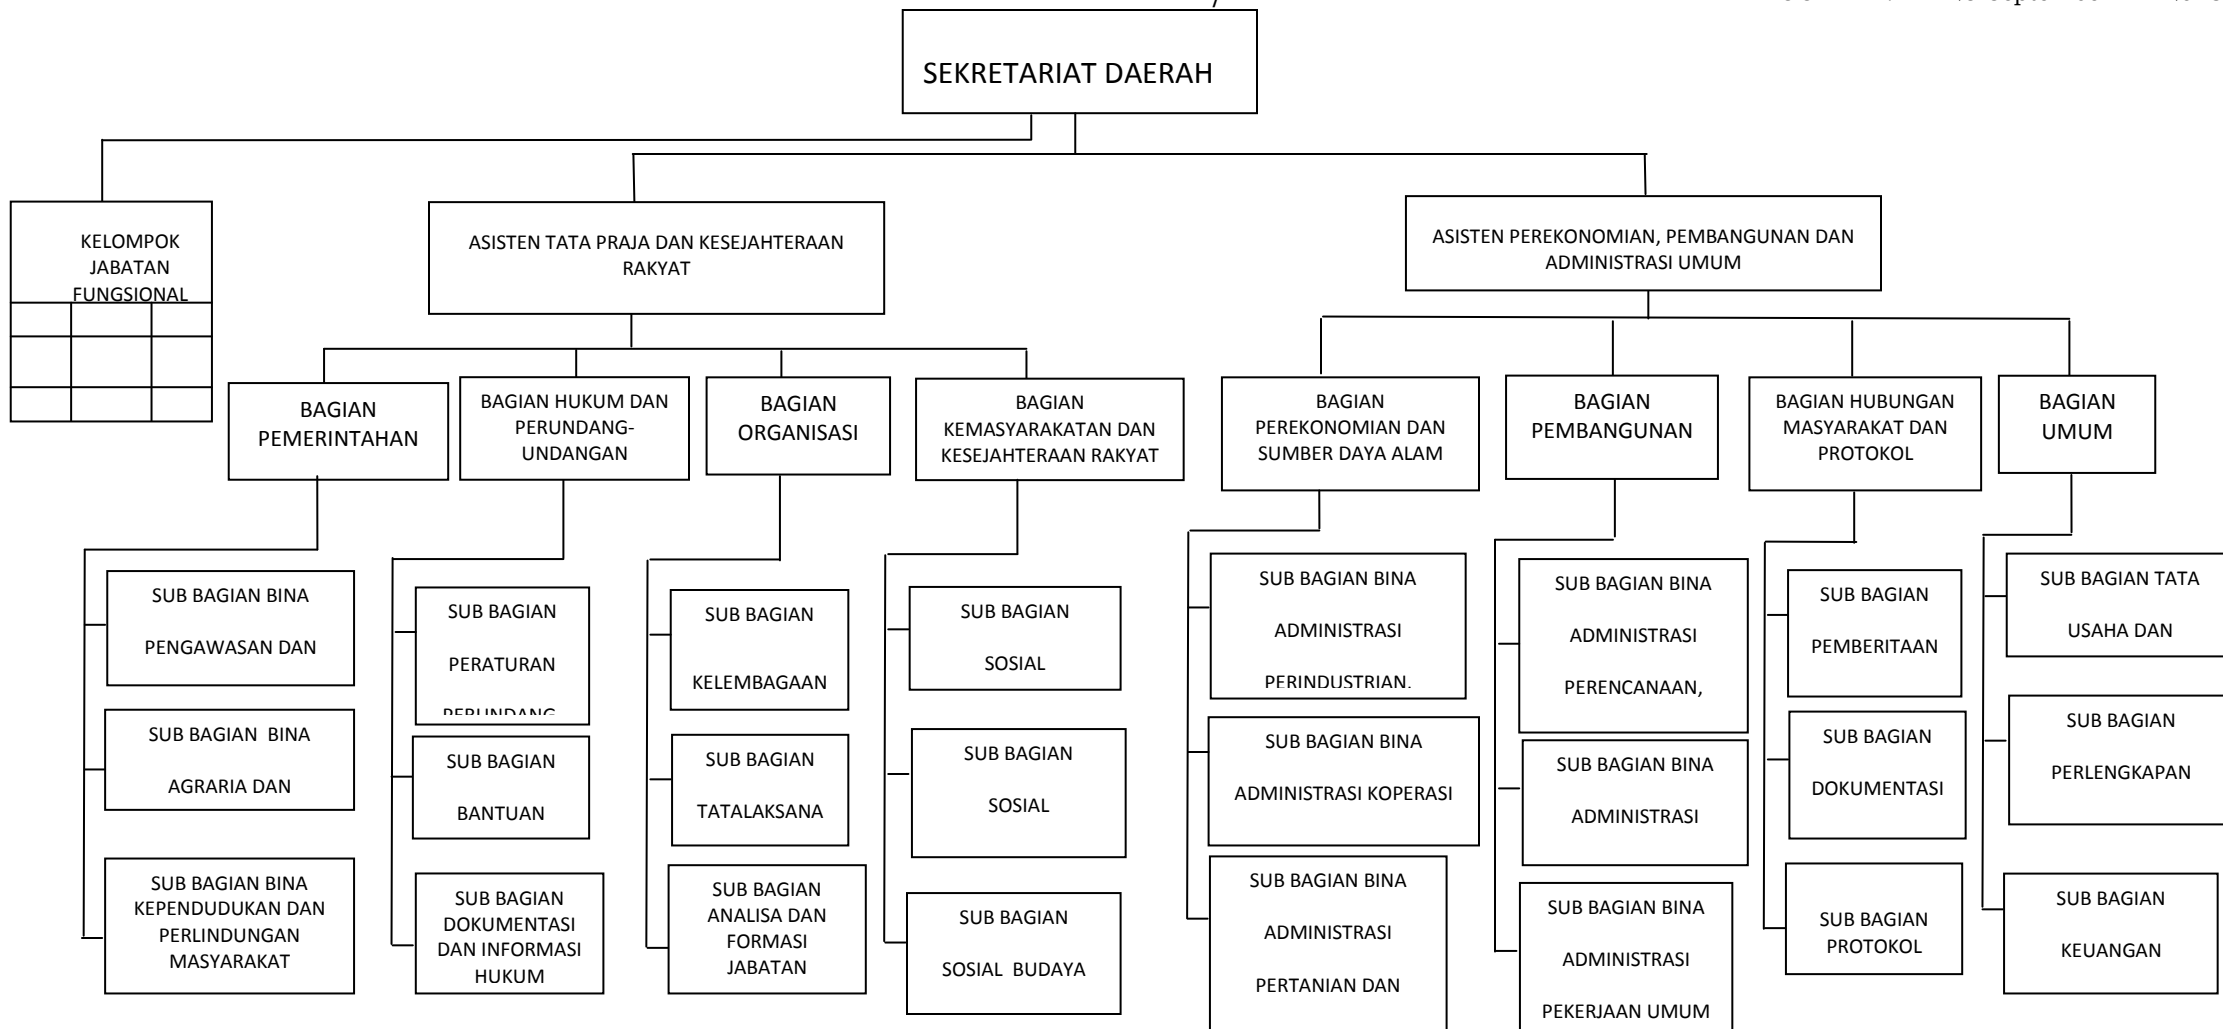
SEKRETARIAT DAERAH

KELOMPOK JABATAN FUNGSIONAL

ASISTEN TATA PRAJA DAN KESEJAHTERAAN RAKYAT

ASISTEN PEREKONOMIAN, PEMBANGUNAN DAN ADMINISTRASI UMUM

BAGIAN PEMERINTAHAN

BAGIAN HUKUM DAN PERUNDANG-UNDANGAN

BAGIAN ORGANISASI

BAGIAN KEMASYARAKATAN DAN KESEJAHTERAAN RAKYAT

BAGIAN PEREKONOMIAN DAN SUMBER DAYA ALAM

BAGIAN PEMBANGUNAN

BAGIAN HUBUNGAN MASYARAKAT DAN PROTOKOL

BAGIAN UMUM

SUB BAGIAN BINA PENGAWASAN DAN

SUB BAGIAN BINA AGRARIA DAN

SUB BAGIAN BINA KEPENDUDUKAN DAN PERLINDUNGAN MASYARAKAT

SUB BAGIAN PERATURAN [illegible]

SUB BAGIAN BANTUAN

SUB BAGIAN DOKUMENTASI DAN INFORMASI HUKUM

SUB BAGIAN KELEMBAGAAN

SUB BAGIAN TATALAKSANA

SUB BAGIAN ANALISA DAN FORMASI JABATAN

SUB BAGIAN SOSIAL

SUB BAGIAN SOSIAL

SUB BAGIAN SOSIAL BUDAYA

SUB BAGIAN BINA ADMINISTRASI PERINDUSTRIAN.

SUB BAGIAN BINA ADMINISTRASI KOPERASI

SUB BAGIAN BINA ADMINISTRASI PERTANIAN DAN

SUB BAGIAN BINA ADMINISTRASI PERENCANAAN,

SUB BAGIAN BINA ADMINISTRASI

SUB BAGIAN BINA ADMINISTRASI PEKERJAAN UMUM

SUB BAGIAN PEMBERITAAN

SUB BAGIAN DOKUMENTASI

SUB BAGIAN PROTOKOL

SUB BAGIAN TATA USAHA DAN

SUB BAGIAN PERLENGKAPAN

SUB BAGIAN KEUANGAN